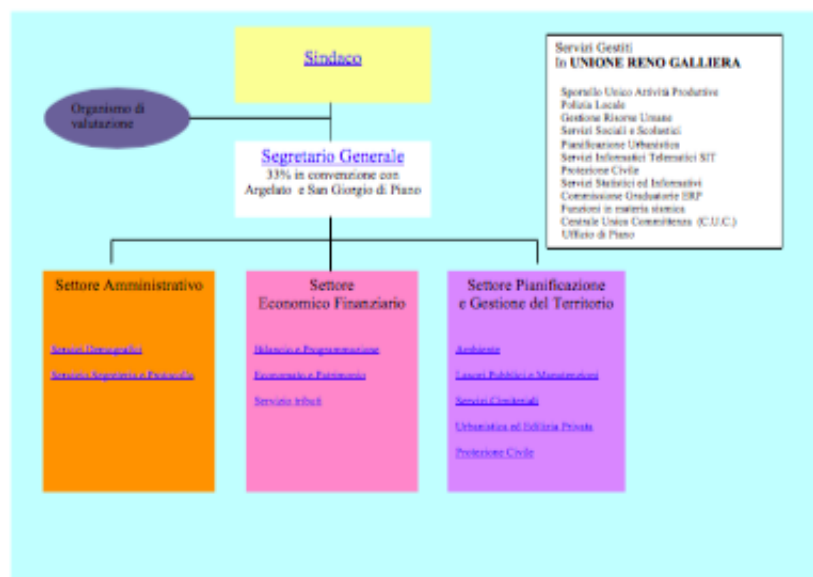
Sindaco

Organismo di valutazione

Segretario Generale
33% in convenzione con Argelato e San Giorgio di Piano

Servizi Gestiti
In UNIONE RENO GALLIERA

Sportello Unico Attività Produttive
Polizia Locale
Gestione Risorse Umane
Servizi Sociali e Scolastici
Pianificazione Urbanistica
Servizi Informatici Telematici SIT
Protezione Civile
Servizi Statistici ed Informativi
Commissione Graduatorie ERP
Funzioni in materia sismica
Centrale Unica Committenza (C.U.C.)
Ufficio di Piano

Settore Amministrativo

Servizi Demografici
Settore Segreteria e Protocollo

Settore
Economico Finanziario

Bilancio e Programmazione
Economato e Patrimonio
Servizio tributi

Settore Pianificazione e Gestione del Territorio

Ambiente
Lavori Pubblici e Manutenzioni
Servizi Cimiteriali
Urbanistica ed Edilizia Privata
Protezione Civile